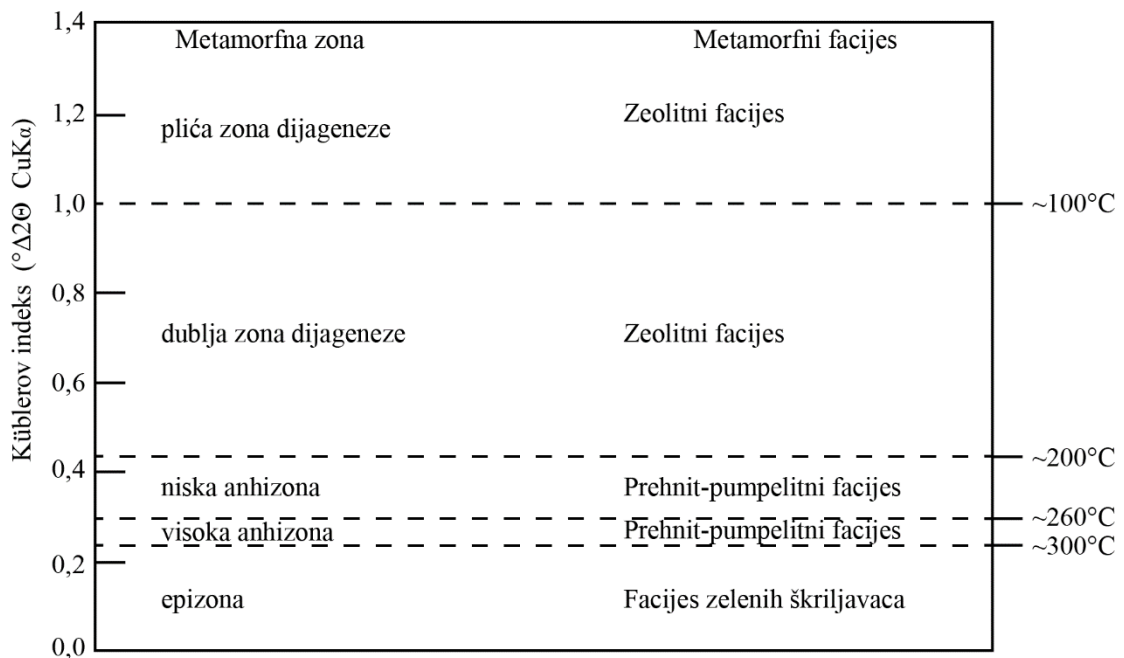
| Metamorfna zona | Metamorfni facijes |
|---|---|
| plića zona dijageneze | Zeolitni facijes |
| dublja zona dijageneze | Zeolitni facijes |
| niska anhizona | Prehnit-pumpelitni facijes |
| visoka anhizona | Prehnit-pumpelitni facijes |
| epizona | Facijes zelenih škriljavaca |

Küblerov indeks (°Δ2Θ CuKα)

1,4
1,2
1,0
0,8
0,6
0,4
0,2
0,0

~100°C
~200°C
~260°C
~300°C